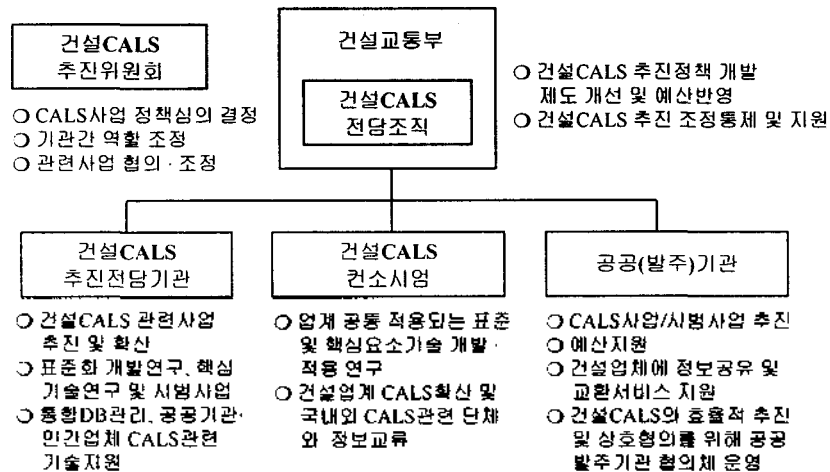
건설CALS 추진위원회

○ CALS사업 정책심의 결정
○ 기관간 역할 조정
○ 관련사업 협의 · 조정

건설교통부

건설CALS 전담조직

○ 건설CALS 추진정책 개발 제도 개선 및 예산반영
○ 건설CALS 추진 조정통제 및 지원

건설CALS 추진전담기관

○ 건설CALS 관련사업 추진 및 확산
○ 표준화 개발연구, 핵심 기술연구 및 시범사업
○ 통합DB관리, 공공기관· 민간업체 CALS관련 기술지원

건설CALS 컨소시엄

○ 업계 공통 적용되는 표준 및 핵심요소기술 개발 · 적용 연구
○ 건설업계 CALS확산 및 국내외 CALS관련 단체와 정보교류

공공(발주)기관

○ CALS사업/시범사업 추진
○ 예산지원
○ 건설업체에 정보공유 및 교환서비스 지원
○ 건설CALS의 효율적 추진 및 상호협의를 위해 공공 발주기관 협의체 운영